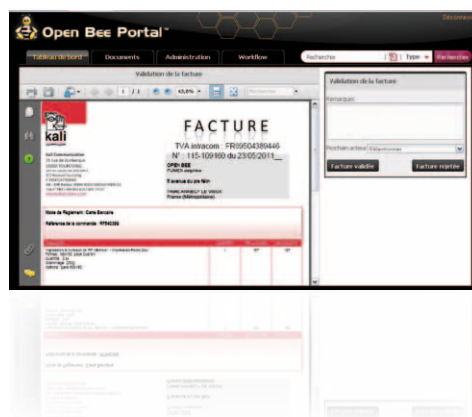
Open Bee Portal™

Tableau de bord | Documents | Administration | Workflow

Rechercher | Type | Rechercher

Validation de la facture

1 / 1 | 63,0%

kali

FACTURE

TVA intracom : FR09504389446

N° : 115-109160 du 23/05/2011

OPEN BEE

Mode de Règlement : Carte Bancaire

Référence de la commande :

Validation de la facture

Remarques

Prochain acteur

Facture validée | Facture rejetée